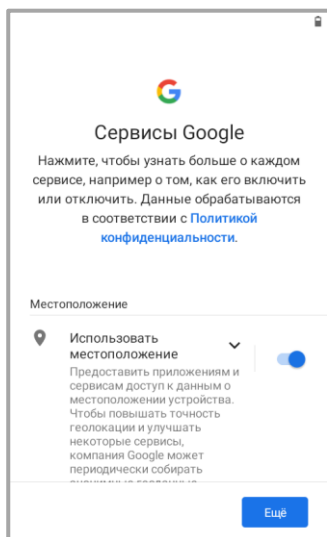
G

Сервисы Google

Нажмите, чтобы узнать больше о каждом сервисе, например о том, как его включить или отключить. Данные обрабатываются в соответствии с Политикой конфиденциальности.

Местоположение

Использовать местоположение

Предоставить приложениям и сервисам доступ к данным о местоположении устройства. Чтобы повышать точность геолокации и улучшать некоторые сервисы, компания Google может периодически собирать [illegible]

Ещё